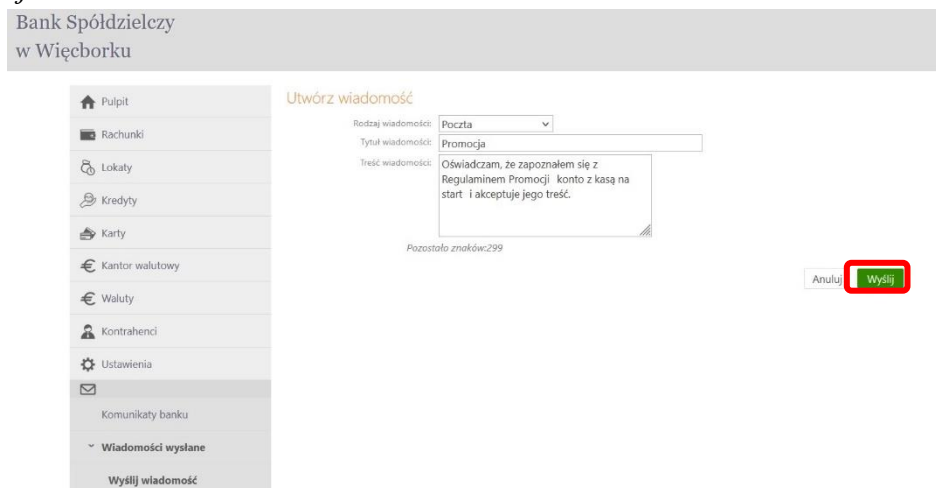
Bank Spółdzielczy
w Więcborku

Pulpit
Rachunki
Lokaty
Kredyty
Karty
Kantor walutowy
Waluty
Kontrahenci
Ustawienia

Komunikaty banku
Wiadomości wysłane
Wyślij wiadomość

Utwórz wiadomość

Rodzaj wiadomości: Poczta
Tytuł wiadomości: Promocja
Treść wiadomości: Oświadczam, że zapoznałem się z Regulaminem Promocji konto z kasą na start i akceptuje jego treść.

Pozostało znaków:299

Anuluj
Wyślij